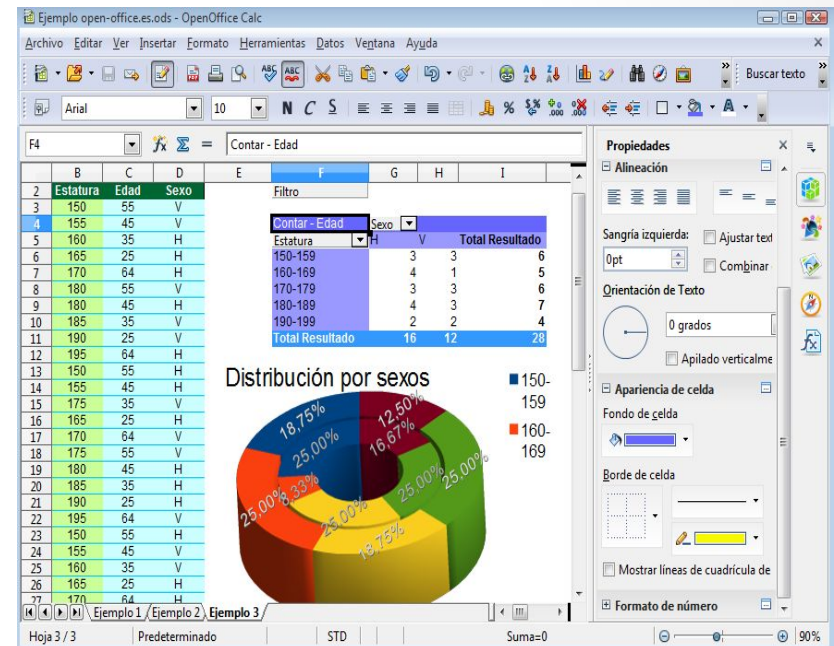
Ejemplo open-office.es.ods - OpenOffice Calc

Archivo Editar Ver Insertar Formato Herramientas Datos Ventana Ayuda

Buscar texto

Arial 10 N C S

F4 Contar - Edad

| | B | C | D |
|---|---|---|---|
| 2 | Estatura | Edad | Sexo |
| 3 | 150 | 55 | V |
| 4 | 155 | 45 | V |
| 5 | 160 | 35 | H |
| 6 | 165 | 25 | H |
| 7 | 170 | 64 | H |
| 8 | 180 | 55 | V |
| 9 | 180 | 45 | H |
| 10 | 185 | 35 | V |
| 11 | 190 | 25 | V |
| 12 | 195 | 64 | H |
| 13 | 150 | 55 | H |
| 14 | 155 | 45 | H |
| 15 | 175 | 35 | V |
| 16 | 165 | 25 | H |
| 17 | 170 | 64 | V |
| 18 | 175 | 55 | V |
| 19 | 180 | 45 | H |
| 20 | 185 | 35 | H |
| 21 | 190 | 25 | H |
| 22 | 195 | 64 | V |
| 23 | 150 | 55 | H |
| 24 | 155 | 45 | V |
| 25 | 160 | 35 | V |
| 26 | 165 | 25 | H |
| 27 | 170 | 64 | H |

Filtro

| Contar - Edad | Sexo | | |
|---|---|---|---|
| Estatura | H | V | Total Resultado |
| 150-159 | 3 | 3 | 6 |
| 160-169 | 4 | 1 | 5 |
| 170-179 | 3 | 3 | 6 |
| 180-189 | 4 | 3 | 7 |
| 190-199 | 2 | 2 | 4 |
| Total Resultado | 16 | 12 | 28 |

Distribución por sexos
150-159
160-169
18,75% 12,50% 25,00% 16,67% 25,00% 25,00% 25,00% 8,33% 25,00% 18,75%

Ejemplo 1 Ejemplo 2 Ejemplo 3

Propiedades
Alineación
Sangría izquierda: Ajustar text
0pt Combinar
Orientación de Texto
0 grados
Apilado verticalme
Apariencia de celda
Fondo de celda
Borde de celda
Mostrar líneas de cuadrícula de
Formato de número

Hoja 3 / 3 Predeterminado STD Suma=0 90%